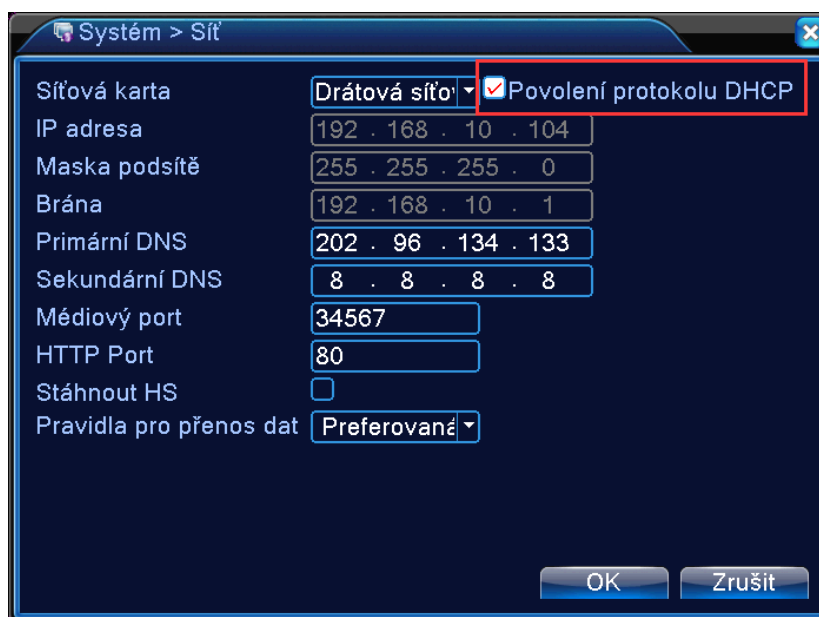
Systém > Síť

Síťová karta | Drátová síťo | Povolení protokolu DHCP
IP adresa | 192 . 168 . 10 . 104
Maska podsítě | 255 . 255 . 255 . 0
Brána | 192 . 168 . 10 . 1
Primární DNS | 202 . 96 . 134 . 133
Sekundární DNS | 8 . 8 . 8 . 8
Médiový port | 34567
HTTP Port | 80
Stáhnout HS
Pravidla pro přenos dat | Preferovaná

OK
Zrušit